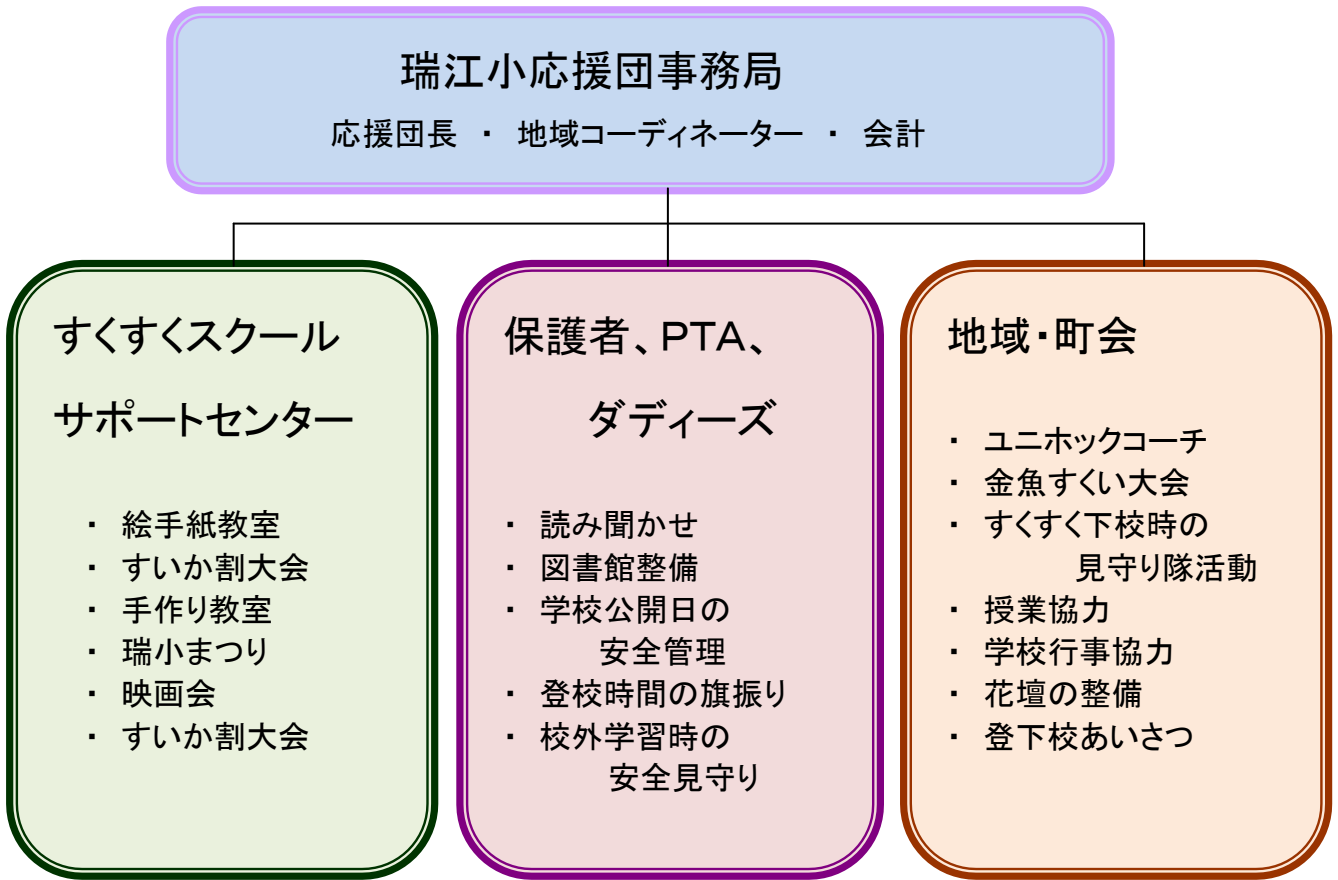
瑞江小応援団事務局

応援団長 ・ 地域コーディネーター ・ 会計

すくすくスクール

サポートセンター

・ 絵手紙教室
・ すいか割大会
・ 手作り教室
・ 瑞小まつり
・ 映画会
・ すいか割大会

保護者、PTA、

ダディーズ

・ 読み聞かせ
・ 図書館整備
・ 学校公開日の安全管理
・ 登校時間の旗振り
・ 校外学習時の安全見守り

地域・町会

・ ユニホックコーチ
・ 金魚すくい大会
・ すくすく下校時の見守り隊活動
・ 授業協力
・ 学校行事協力
・ 花壇の整備
・ 登下校あいさつ